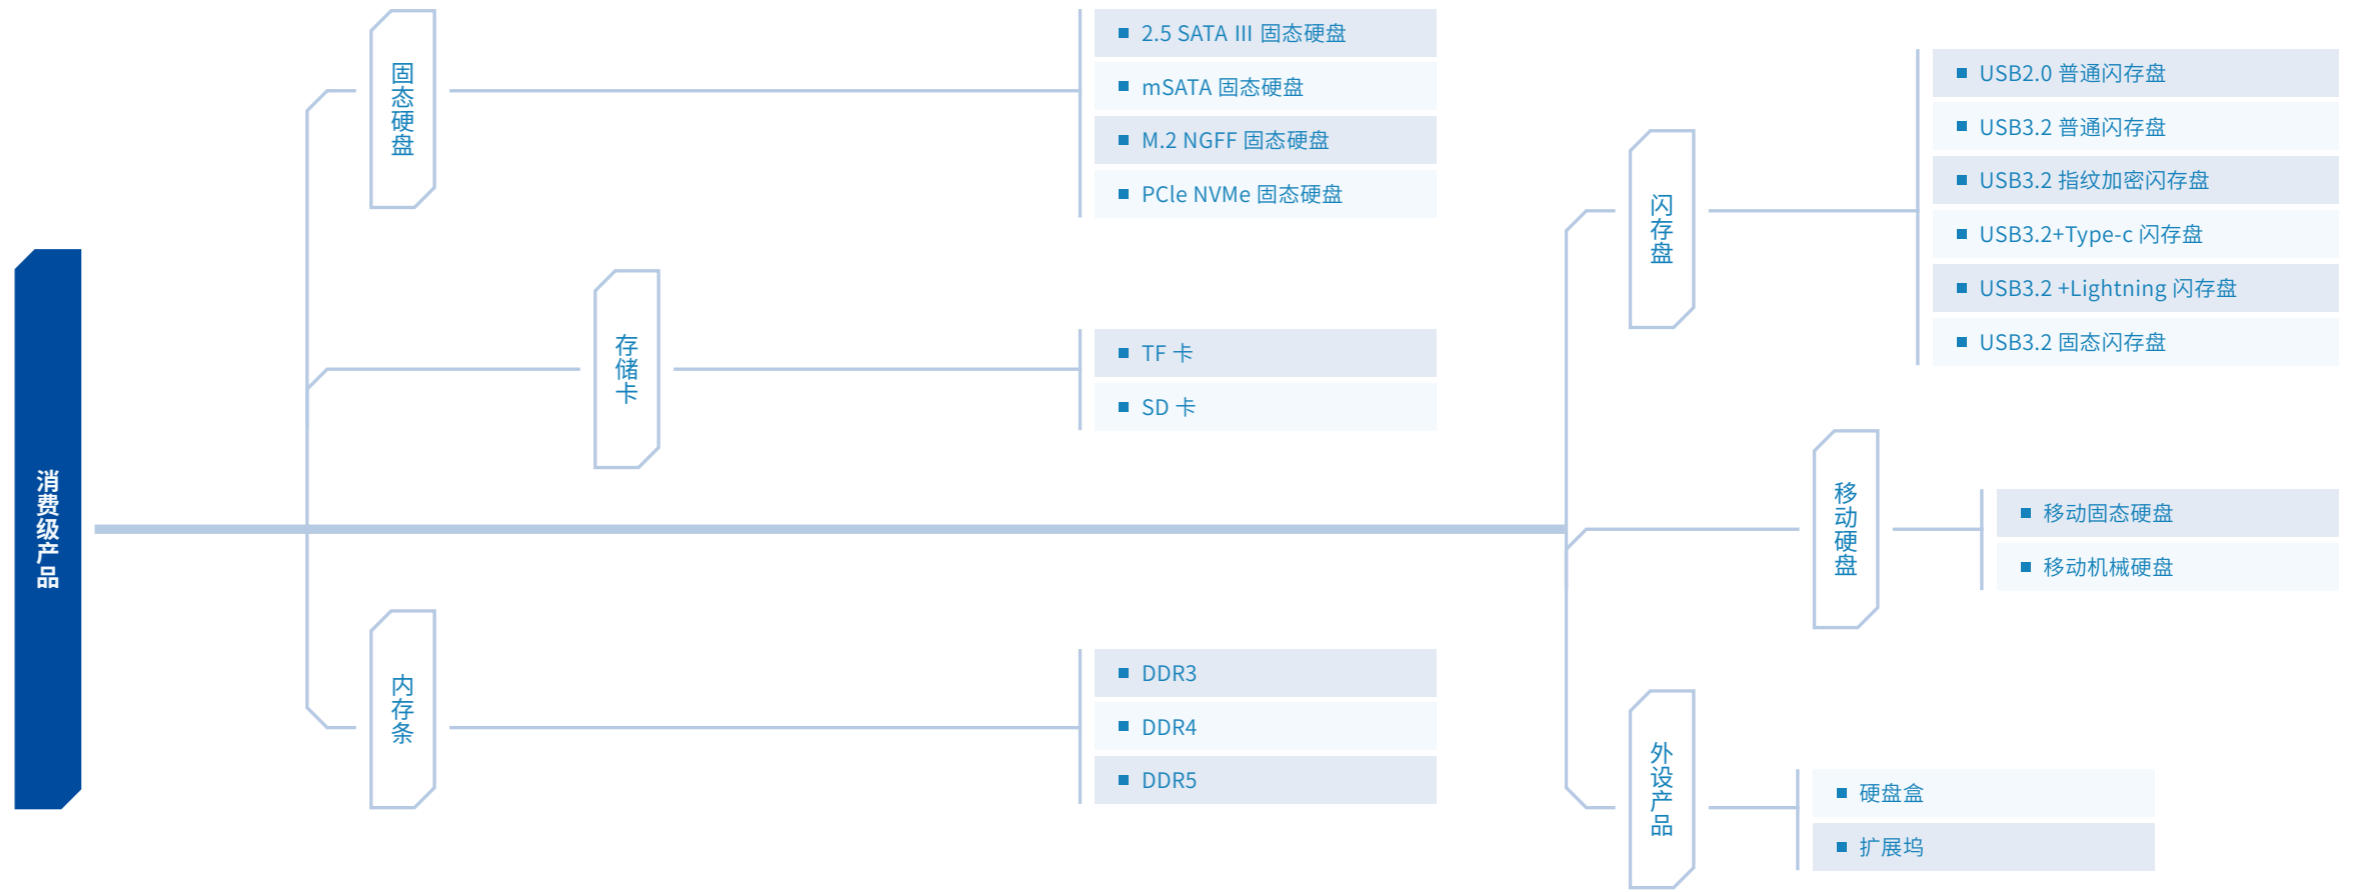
消费级产品

固态硬盘

■ 2.5 SATA III 固态硬盘
■ mSATA 固态硬盘
■ M.2 NGFF 固态硬盘
■ PCle NVMe 固态硬盘

存储卡

■ TF 卡
■ SD 卡

内存条

■ DDR3
■ DDR4
■ DDR5

闪存盘

■ USB2.0 普通闪存盘
■ USB3.2 普通闪存盘
■ USB3.2 指纹加密闪存盘
■ USB3.2+Type-c 闪存盘
■ USB3.2 +Lightning 闪存盘
■ USB3.2 固态闪存盘

移动硬盘

■ 移动固态硬盘
■ 移动机械硬盘

外设产品

■ 硬盘盒
■ 扩展坞